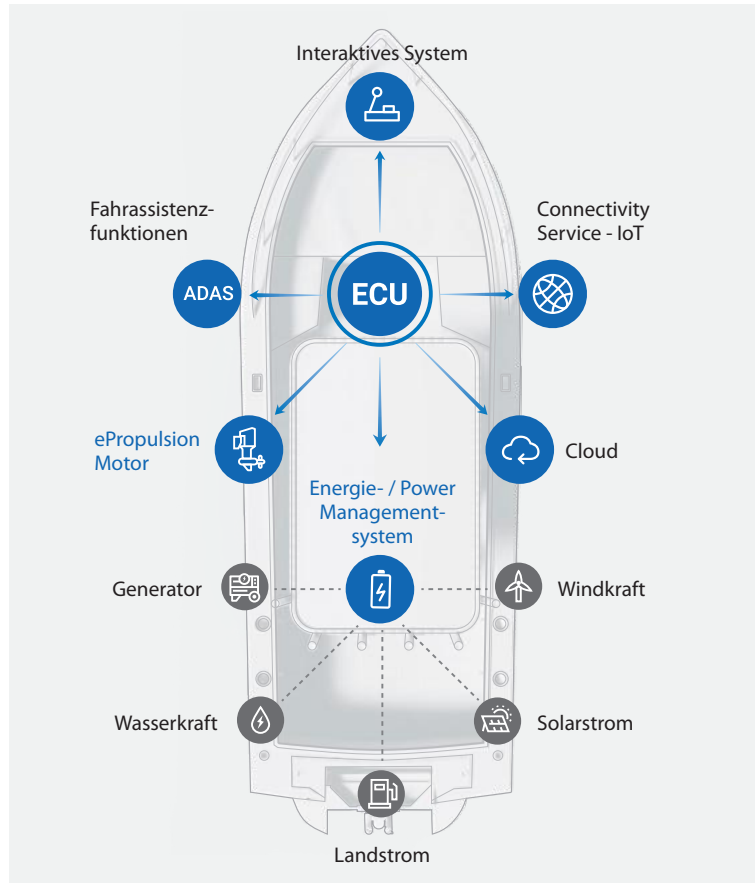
Interaktives System

Fahrassistenzfunktionen

ADAS

ECU

Connectivity Service - IoT

ePropulsion Motor

Cloud

Energie- / Power Managementsystem

Generator

Windkraft

Wasserkraft

Solarstrom

Landstrom